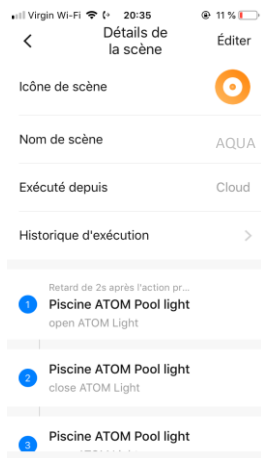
Virgin Wi-Fi 20:35 11 %

<

Détails de la scène

Éditer

Icône de scène

Nom de scène

AQUA

Exécuté depuis

Cloud

Historique d'exécution

>

Retard de 2s après l'action pr...

1

Piscine ATOM Pool light

open ATOM Light

2

Piscine ATOM Pool light

close ATOM Light

3

Piscine ATOM Pool light

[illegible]